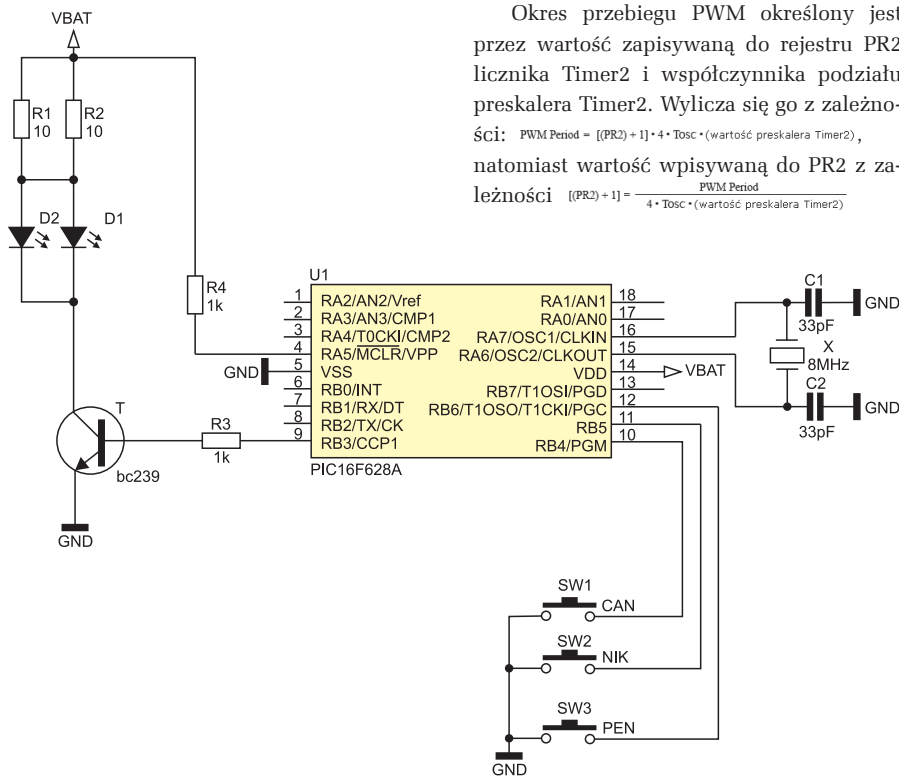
Okres przebiegu PWM określony jest przez wartość zapisywaną do rejestru PR2 licznika Timer2 i współczynnika podziału preskalera Timer2. Wylicza się go z zależności: PWM Period = [(PR2) + 1] • 4 • Tosc • (wartość preskalera Timer2), natomiast wartość wpisywaną do PR2 z zależności $[(PR2) + 1] = \frac{\text{PWM Period}}{4 \cdot \text{Tosc} \cdot (\text{wartość preskalera Timer2})}$

VBAT
R1
10
R2
10
D2
D1
R4
1k
GND
T
bc239
R3
1k
GND
U1
1 RA2/AN2/Vref
2 RA3/AN3/CMP1
3 RA4/T0CKI/CMP2
4 RA5/MCLR/VPP
5 VSS
6 RB0/INT
7 RB1/RX/DT
8 RB2/TX/CK
9 RB3/CCP1
PIC16F628A
RA1/AN1 18
RA0/AN0 17
RA7/OSC1/CLKIN 16
RA6/OSC2/CLKOUT 15
VDD 14
RB7/T1OSI/PGD 13
RB6/T1OSO/T1CKI/PGC 12
RB5 11
RB4/PGM 10
VBAT
C1
33pF
GND
X
8MHz
C2
33pF
GND
SW1
CAN
SW2
NIK
SW3
PEN
GND